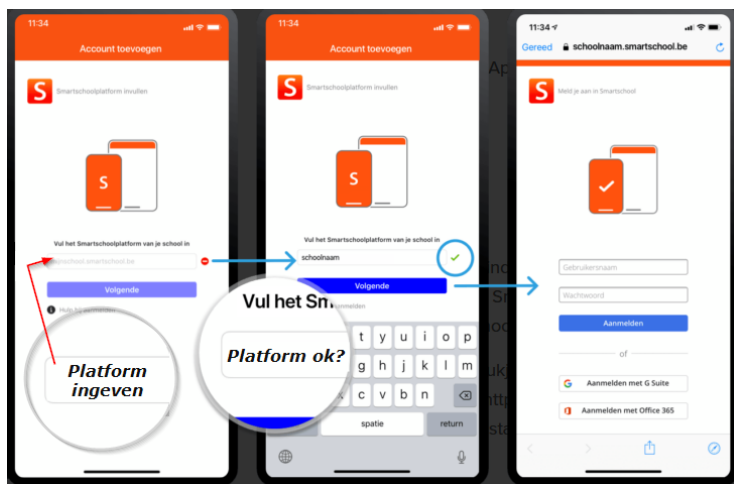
11:34

Account toevoegen

Smartschoolplatform invullen

Vul het Smartschoolplatform van je school in

jeschool.smartschool.be

Volgende

Hulp bij aanmelden

Platform ingeven

11:34

Account toevoegen

Smartschoolplatform invullen

Vul het Smartschoolplatform van je school in

schoolnaam

Volgende

Vul het Sm

aanmelden

Platform ok?

q w e r t y u i o p
a s d f g h j k l
z x c v b n m

spatie

return

11:34

Gereed

schoolnaam.smartschool.be

Meld je aan in Smartschool

Gebruikersnaam

Wachtwoord

Aanmelden

of

Aanmelden met G Suite

Aanmelden met Office 365